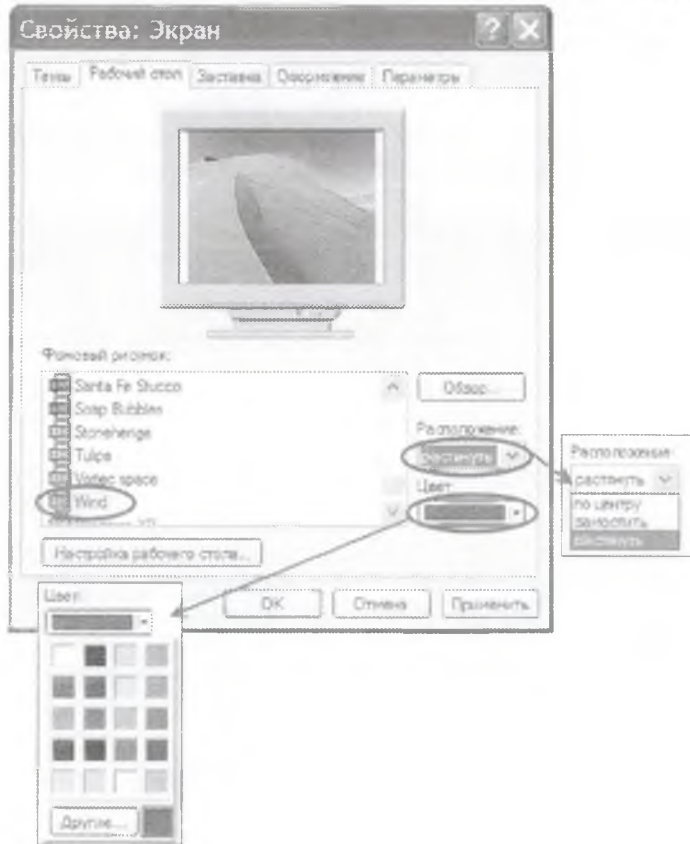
Свойства: Экран

Темы | Рабочий стол | Заставка | Оформление | Параметры

Фоновый рисунок:

Santa Fe Stucco
Soap Bubbles
Stonehenge
Tulips
Vortec space
Wind

Обзор...

Расположение:
растянуть

Цвет:

Настройка рабочего стола...

OK | Отмена | Применить

Расположение:
растянуть
по центру
замостить
растянуть

Цвет:

Другие...